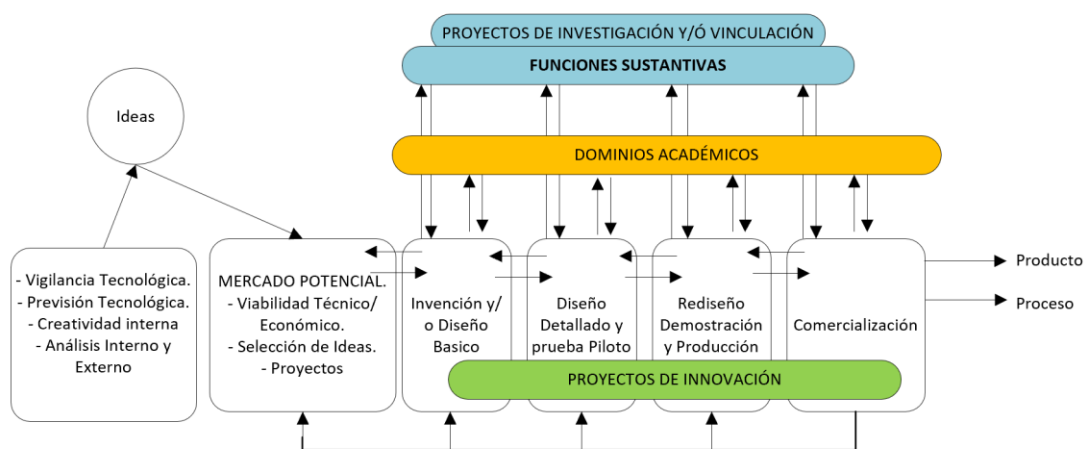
PROYECTOS DE INVESTIGACIÓN Y/Ó VINCULACIÓN

FUNCIONES SUSTANTIVAS

Ideas

DOMINIOS ACADÉMICOS

- Vigilancia Tecnológica.
- Previsión Tecnológica.
- Creatividad interna
- Análisis Interno y Externo

MERCADO POTENCIAL.
- Viabilidad Técnico/ Económico.
- Selección de Ideas.
- Proyectos

Invención y/ o Diseño Basico

Diseño Detallado y prueba Piloto

Rediseño Demostración y Producción

Comercialización

Producto

Proceso

PROYECTOS DE INNOVACIÓN